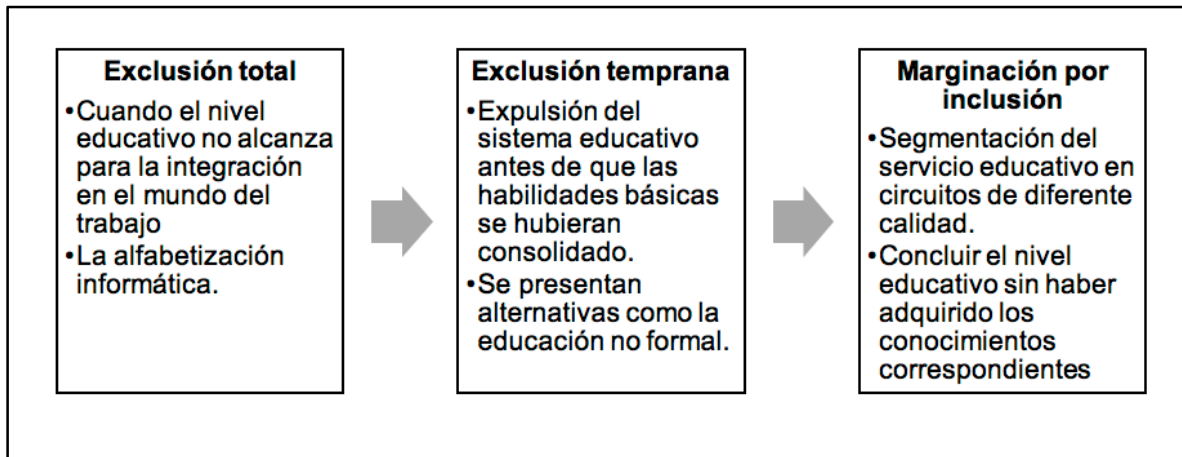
**Exclusión total**

•Cuando el nivel educativo no alcanza para la integración en el mundo del trabajo

•La alfabetización informática.

**Exclusión temprana**

•Expulsión del sistema educativo antes de que las habilidades básicas se hubieran consolidado.

•Se presentan alternativas como la educación no formal.

**Marginación por inclusión**

•Segmentación del servicio educativo en circuitos de diferente calidad.

•Concluir el nivel educativo sin haber adquirido los conocimientos correspondientes